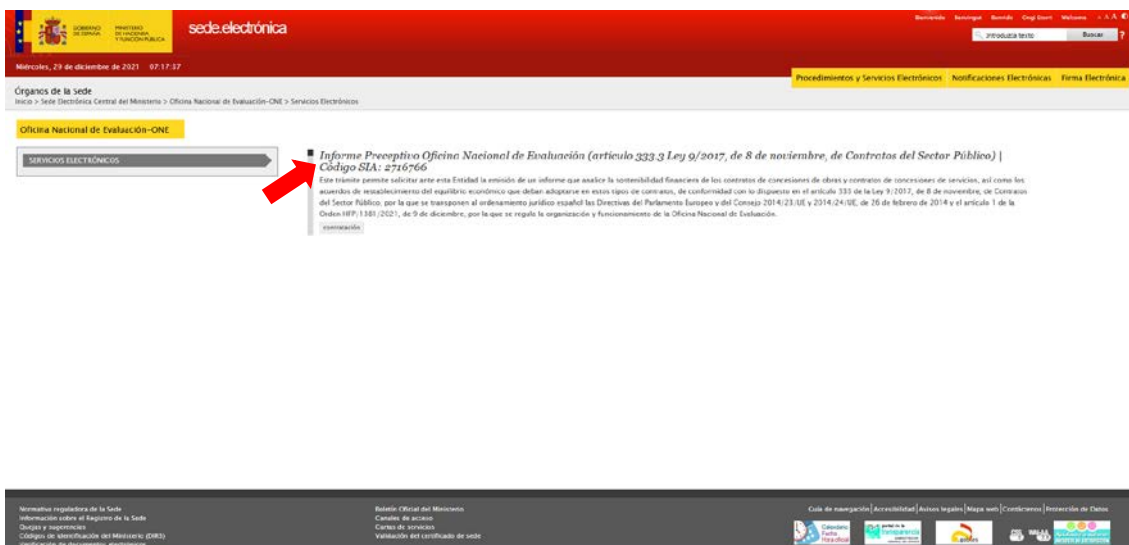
GOBIERNO DE ESPAÑA MINISTERIO DE HACIENDA Y FUNCIÓN PÚBLICA sede.electrónica

Bienvenido Benvingut Benvido Ongi Etorri Welcome - A A

Introduzca texto Buscar ?

Miércoles, 29 de diciembre de 2021 07:17:37

Procedimientos y Servicios Electrónicos Notificaciones Electrónicas Firma Electrónica

Órganos de la sede
Inicio > Sede Electrónica Central del Ministerio > Oficina Nacional de Evaluación-ONE > Servicios Electrónicos

Oficina Nacional de Evaluación-ONE

SERVICIOS ELECTRÓNICOS

Informe Preceptivo Oficina Nacional de Evaluación (artículo 333.3 Ley 9/2017, de 8 de noviembre, de Contratos del Sector Público) | Código SIA: 2716766

Este trámite permite solicitar ante esta Entidad la emisión de un informe que analice la sostenibilidad financiera de los contratos de concesiones de obras y contratos de concesiones de servicios, así como los acuerdos de restablecimiento del equilibrio económico que deban adoptarse en estos tipos de contratos, de conformidad con lo dispuesto en el artículo 333 de la Ley 9/2017, de 8 de noviembre, de Contratos del Sector Público, por la que se transponen al ordenamiento jurídico español las Directivas del Parlamento Europeo y del Consejo 2014/23/UE y 2014/24/UE, de 26 de febrero de 2014 y el artículo 1 de la Orden HFP/1381/2021, de 9 de diciembre, por la que se regula la organización y funcionamiento de la Oficina Nacional de Evaluación.

contratación

Normativa reguladora de la Sede
Información sobre el Registro de la Sede
Quejas y sugerencias
Códigos de identificación del Ministerio (DIR3)
Verificación de documentos electrónicos

Boletín Oficial del Ministerio
Canales de acceso
Cartas de servicios
Validación del certificado de sede

Guía de navegación | Accesibilidad | Avisos legales | Mapa web | Contáctenos | Protección de Datos

Calendario Fecha Hora oficial
portal de la Transparencia
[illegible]